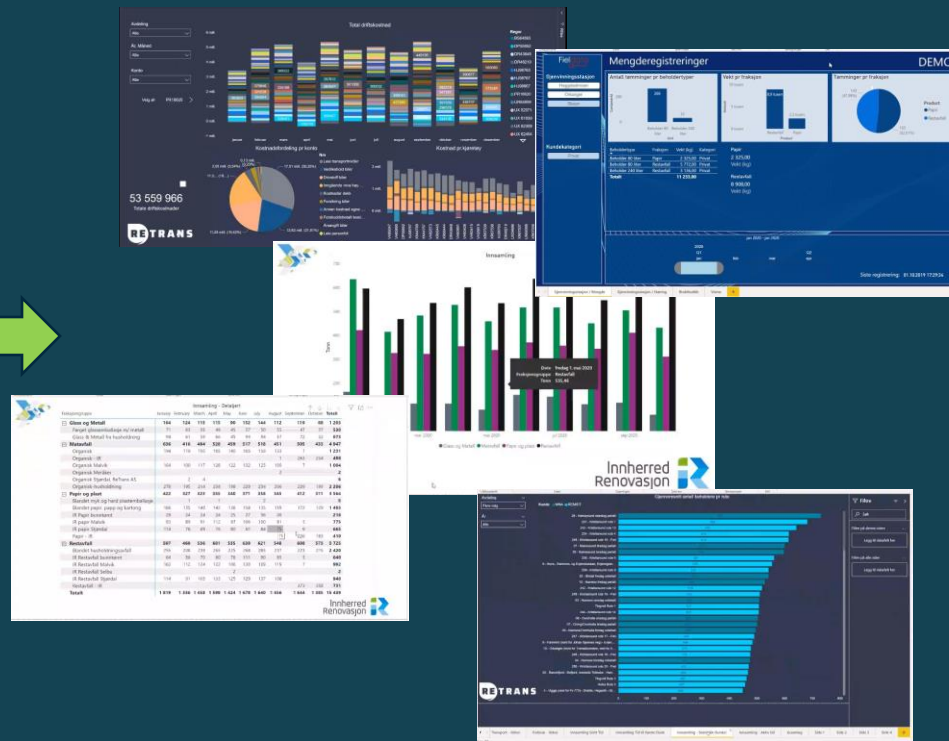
Total driftskostnad

53 559 966
Totale driftskostnader

Kostnadsfordeling pr konto

Akostnad pr kjøretøy

RETRANS

Mengderegistreringer

DEMO

Gjenvinningsstasjon

Kundekategori

Antall tømminger pr beholdertype

Vekt pr fraksjon

Tømminger pr fraksjon

Papir
2 325,00
Vekt (kg)

Restavfall
8 908,00
Vekt (kg)

Siste registrering: 31.10.2019 17:29:04

Innsamling

Dato: fredag 1. mai 2020
Fraksjonsgruppe: Restavfall
Totalt: 530,46

Glass og Metall Matavfall Papir og plast Restavfall

Innherred Renovasjon

Innsamling - Detaljert

| Fraksjonsgruppe | Januar | Februar | Mars | April | Mai | Juni | Juli | August | September | Oktober | Totalt |
|---|---|---|---|---|---|---|---|---|---|---|---|
| Glass og Metall | 104 | 124 | 115 | 115 | 99 | 152 | 144 | 112 | 119 | 98 | 1 283 |
| Matavfall | 436 | 416 | 464 | 520 | 459 | 517 | 510 | 451 | 505 | 433 | 4 947 |
| Papir og plast | 422 | 527 | 503 | 554 | 548 | 571 | 554 | 544 | 312 | 511 | 5 164 |
| Restavfall | 597 | 490 | 536 | 601 | 523 | 629 | 623 | 546 | 600 | 573 | 5 725 |
| Totalt | 1 019 | 1 556 | 1 618 | 1 580 | 1 624 | 1 670 | 1 640 | 1 534 | 1 566 | 1 585 | 15 489 |

Innherred Renovasjon

Oppsummert antall tømminger pr rute

Filtre

RETRANS